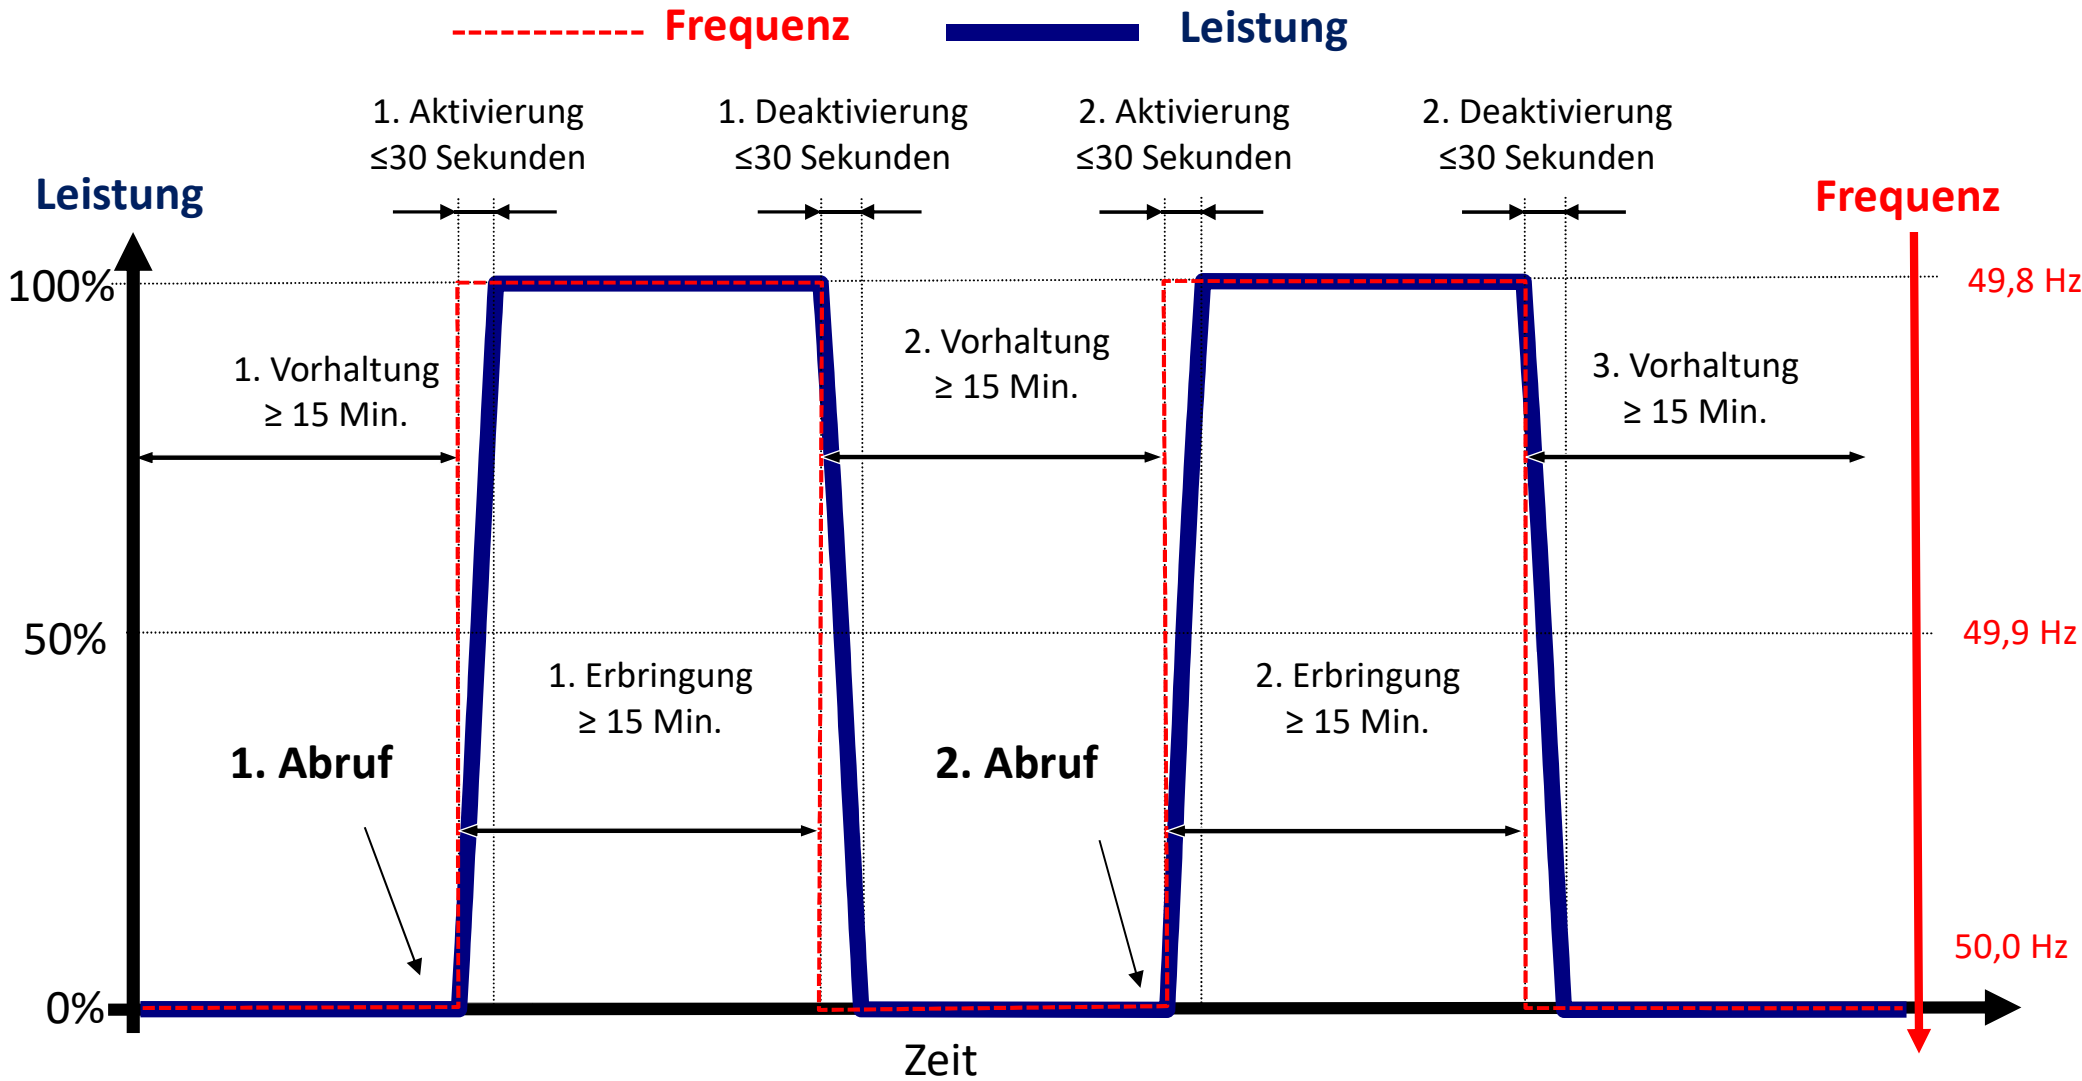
Frequenz Leistung

1. Aktivierung ≤30 Sekunden

1. Deaktivierung ≤30 Sekunden

2. Aktivierung ≤30 Sekunden

2. Deaktivierung ≤30 Sekunden

Leistung

Frequenz

100%

49,8 Hz

1. Vorhaltung ≥ 15 Min.

2. Vorhaltung ≥ 15 Min.

3. Vorhaltung ≥ 15 Min.

50%

49,9 Hz

1. Erbringung ≥ 15 Min.

2. Erbringung ≥ 15 Min.

1. Abruf

2. Abruf

50,0 Hz

0%

Zeit